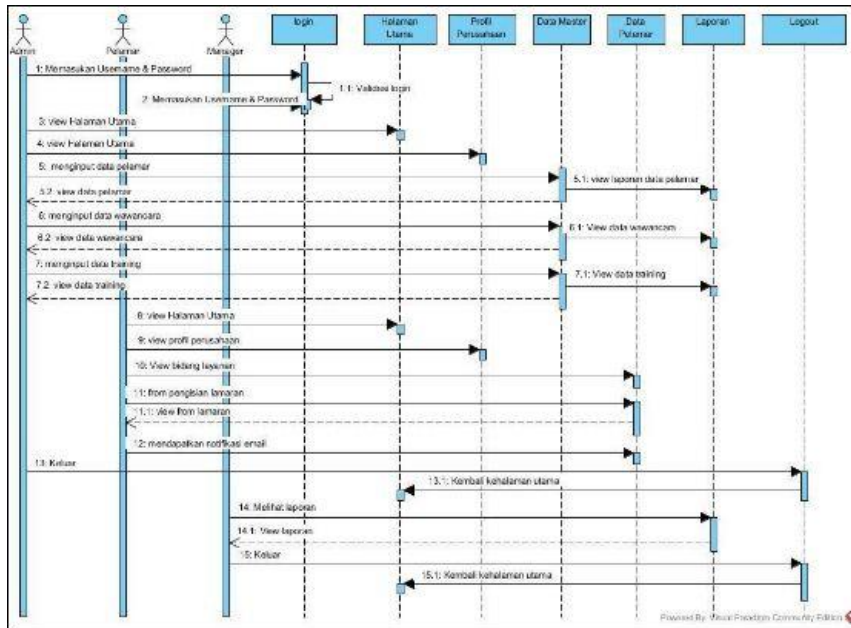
Admin
Pelamar
Manager
login
Halaman Utama
Profil Perusahaan
Data Master
Data Pelamar
Laporan
Logout

1: Memasukan Username & Password
1.1: Validasi login
2: Memasukan Username & Password
3: view Halaman Utama
4: view Halaman Utama
5: menginput data pelamar
5.1: view laporan data pelamar
5.2: view data pelamar
6: menginput data wawancara
6.1: View data wawancara
6.2: view data wawancara
7: menginput data training
7.1: View data training
7.2: view data training
8: view Halaman Utama
9: view profil perusahaan
10: View bidang layanan
11: from pengisian lamaran
11.1: view from lamaran
12: mendapatkan notifikasi email
13: Keluar
13.1: Kembali kehalaman utama
14: Melihat laporan
14.1: View laporan
15: Keluar
15.1: Kembali kehalaman utama

Powered By: Visual Paradigm Community Edition